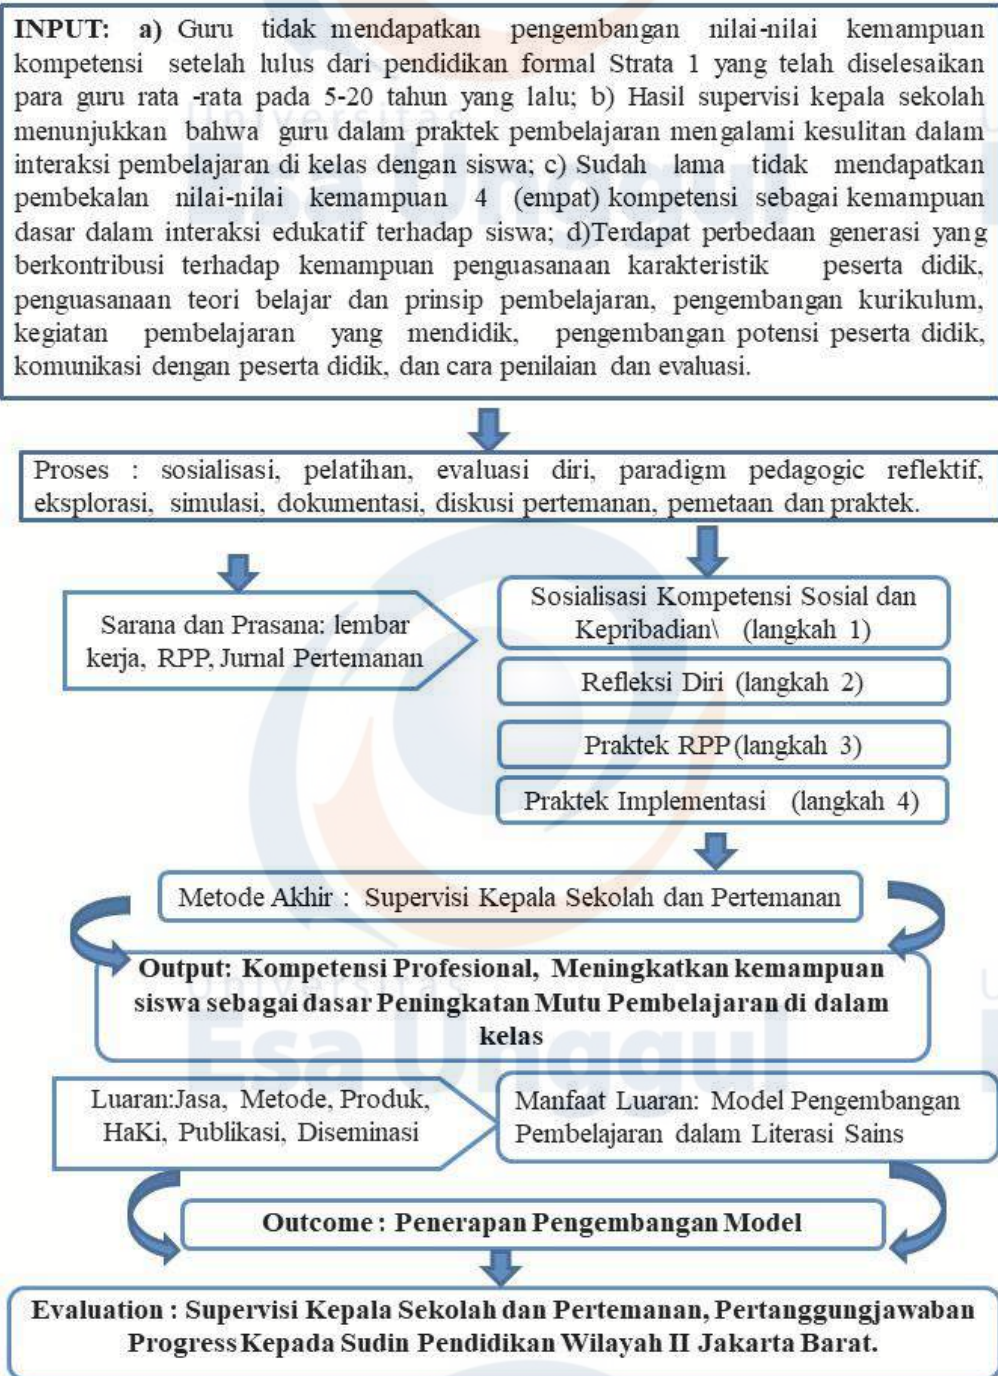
**INPUT:** **a)** Guru tidak mendapatkan pengembangan nilai-nilai kemampuan kompetensi setelah lulus dari pendidikan formal Strata 1 yang telah diselesaikan para guru rata -rata pada 5-20 tahun yang lalu; b) Hasil supervisi kepala sekolah menunjukkan bahwa guru dalam praktek pembelajaran mengalami kesulitan dalam interaksi pembelajaran di kelas dengan siswa; c) Sudah lama tidak mendapatkan pembekalan nilai-nilai kemampuan 4 (empat) kompetensi sebagai kemampuan dasar dalam interaksi edukatif terhadap siswa; d)Terdapat perbedaan generasi yang berkontribusi terhadap kemampuan penguasanaan karakteristik peserta didik, penguasanaan teori belajar dan prinsip pembelajaran, pengembangan kurikulum, kegiatan pembelajaran yang mendidik, pengembangan potensi peserta didik, komunikasi dengan peserta didik, dan cara penilaian dan evaluasi.

Proses : sosialisasi, pelatihan, evaluasi diri, paradigm pedagogic reflektif, eksplorasi, simulasi, dokumentasi, diskusi pertemanan, pemetaan dan praktek.

Sarana dan Prasana: lembar kerja, RPP, Jurnal Pertemanan

Sosialisasi Kompetensi Sosial dan Kepribadian\ (langkah 1)

Refleksi Diri (langkah 2)

Praktek RPP (langkah 3)

Praktek Implementasi (langkah 4)

Metode Akhir : Supervisi Kepala Sekolah dan Pertemanan

**Output: Kompetensi Profesional, Meningkatkan kemampuan siswa sebagai dasar Peningkatan Mutu Pembelajaran di dalam kelas**

Luaran:Jasa, Metode, Produk, HaKi, Publikasi, Diseminasi

Manfaat Luaran: Model Pengembangan Pembelajaran dalam Literasi Sains

**Outcome : Penerapan Pengembangan Model**

**Evaluation : Supervisi Kepala Sekolah dan Pertemanan, Pertanggungjawaban Progress Kepada Sudin Pendidikan Wilayah II Jakarta Barat.**

Universitas Esa Unggul